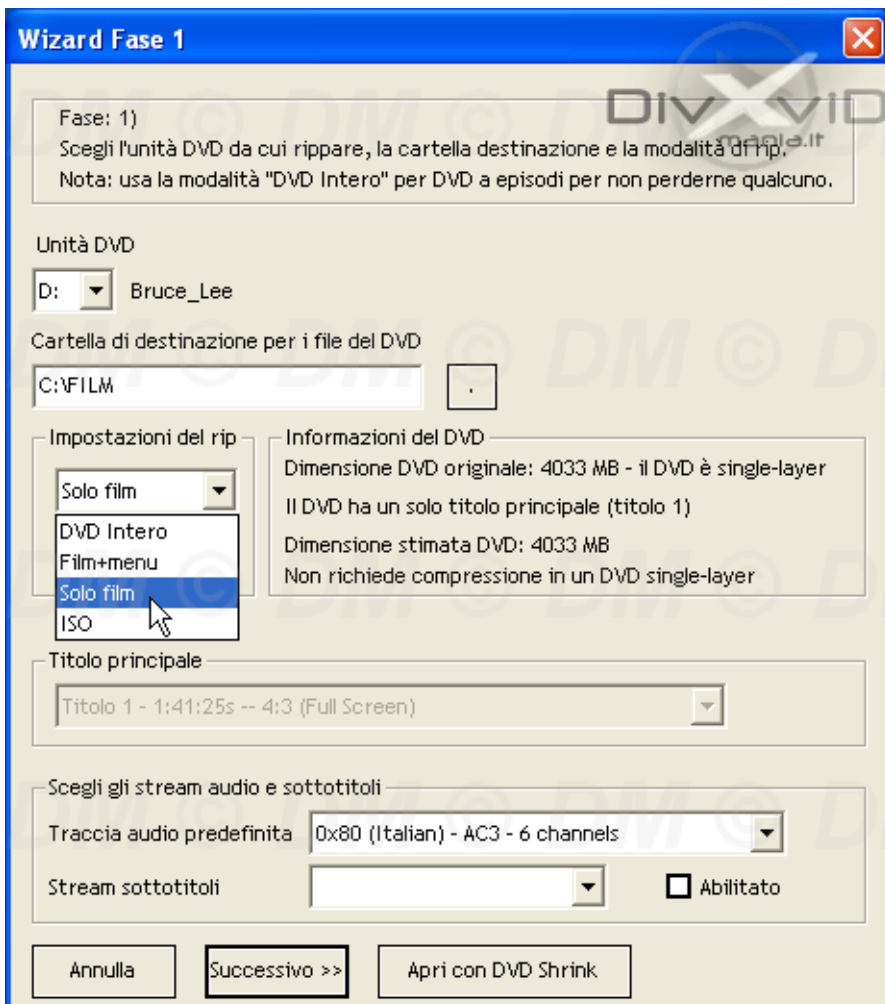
Wizard Fase 1

DivXVid mania.it

Fase: 1)
Scegli l'unità DVD da cui rippare, la cartella destinazione e la modalità di rip.
Nota: usa la modalità "DVD Intero" per DVD a episodi per non perderne qualcuno.

Unità DVD
D: Bruce_Lee

Cartella di destinazione per i file del DVD
C:\FILM
.

Impostazioni del rip
Solo film
DVD Intero
Film+menu
Solo film
ISO

Informazioni del DVD
Dimensione DVD originale: 4033 MB - il DVD è single-layer
Il DVD ha un solo titolo principale (titolo 1)
Dimensione stimata DVD: 4033 MB
Non richiede compressione in un DVD single-layer

Titolo principale
Titolo 1 - 1:41:25s -- 4:3 (Full Screen)

Scegli gli stream audio e sottotitoli
Traccia audio predefinita 0x80 (Italian) - AC3 - 6 channels
Stream sottotitoli
Abilitato

Annulla
Successivo >>
Apri con DVD Shrink

DM © DM © DM © DM © DM © DM